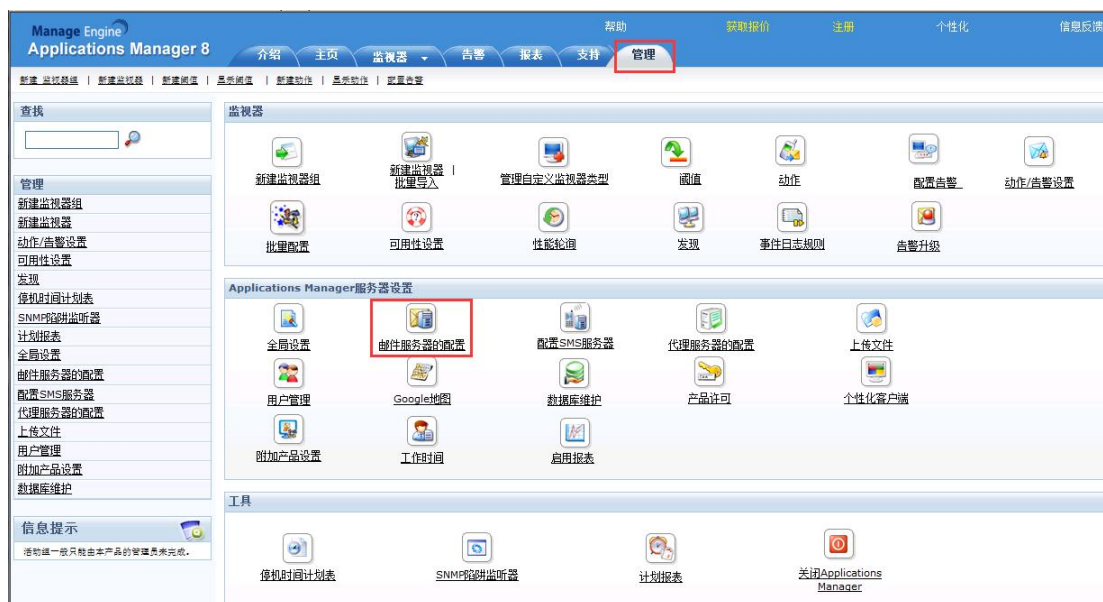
Manage Engine
Applications Manager 8

帮助 获取报价 注册 个性化 信息反馈

介绍 主页 监视器 告警 报表 支持 管理

新建监视器组 | 新建监视器 | 新建阈值 | 显示阈值 | 新建动作 | 显示动作 | 配置告警

查找

管理
新建监视器组
新建监视器
动作/告警设置
可用性设置
发现
停机时间计划表
SNMP陷阱监听器
计划报表
全局设置
邮件服务器的配置
配置SMS服务器
代理服务器的配置
上传文件
用户管理
附加产品设置
数据库维护

信息提示
活动组一般只能由本产品的管理员来完成。

监视器
新建监视器组
新建监视器 | 批量导入
管理自定义监视器类型
阈值
动作
配置告警
动作/告警设置
批量配置
可用性设置
性能轮询
发现
事件日志规则
告警升级

Applications Manager服务器设置
全局设置
邮件服务器的配置
配置SMS服务器
代理服务器的配置
上传文件
用户管理
Google地图
数据库维护
产品许可
个性化客户端
附加产品设置
工作时间
启用报表

工具
停机时间计划表
SNMP陷阱监听器
计划报表
关闭Applications Manager